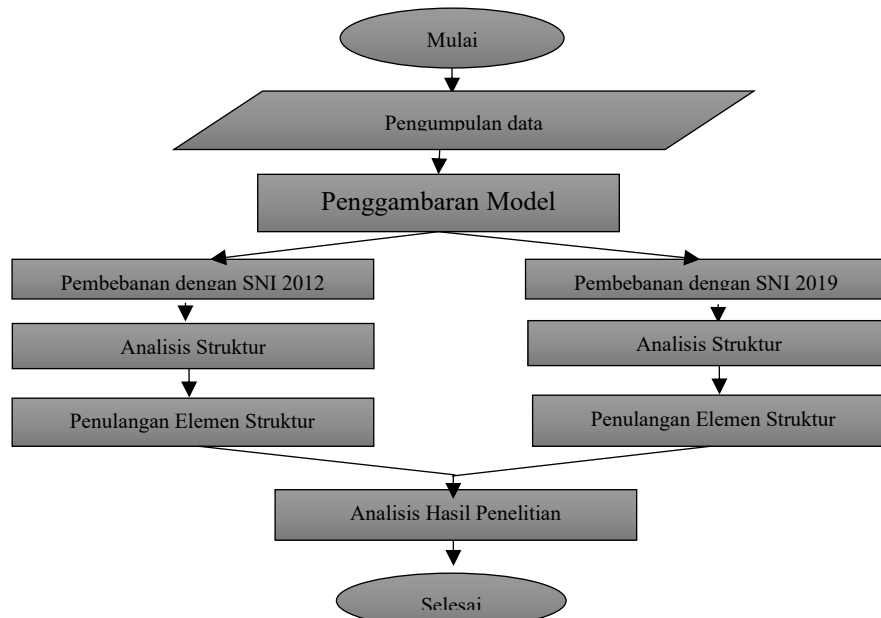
Mulai

Pengumpulan data

Penggambaran Model

Pembebanan dengan SNI 2012

Analisis Struktur

Penulangan Elemen Struktur

Pembebanan dengan SNI 2019

Analisis Struktur

Penulangan Elemen Struktur

Analisis Hasil Penelitian

Selesai